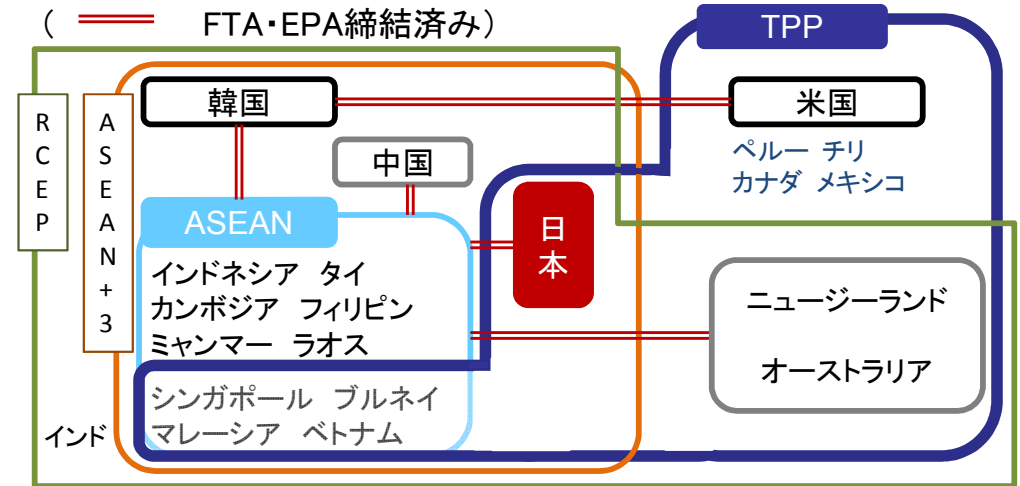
（ FTA・EPA締結済み）

TPP

RCEP

ASEAN+3

韓国

米国

ペルー チリ
カナダ メキシコ

中国

ASEAN

日本

インドネシア タイ
カンボジア フィリピン
ミャンマー ラオス

ニュージーランド

オーストラリア

シンガポール ブルネイ
マレーシア ベトナム

インド